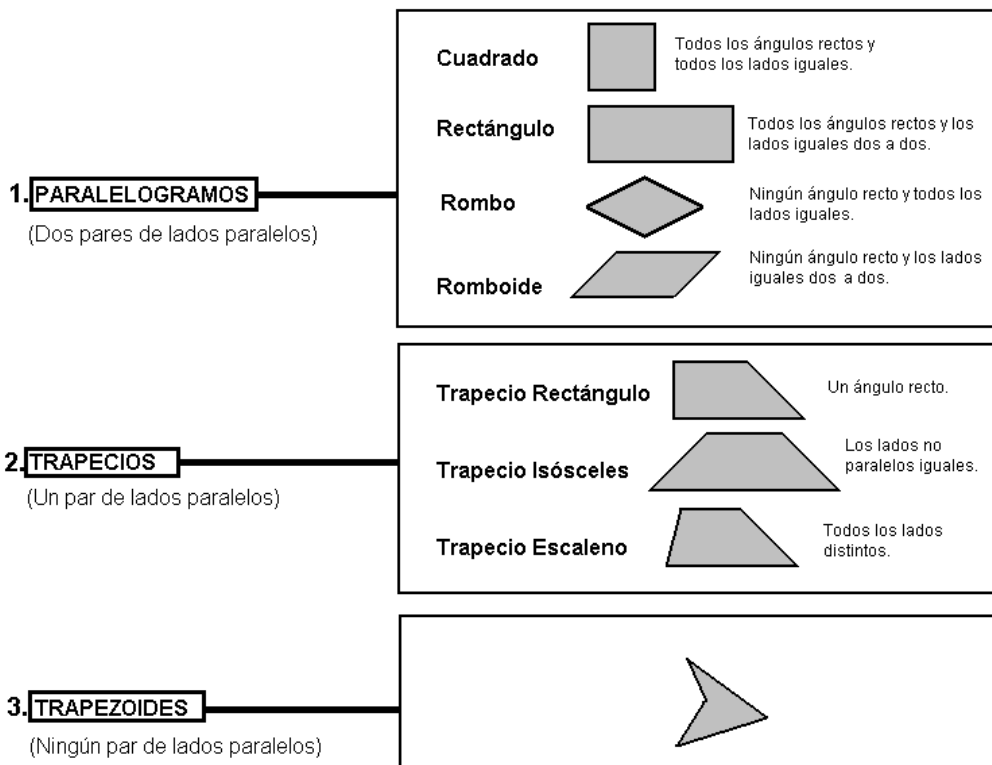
1. PARALELOGRAMOS

(Dos pares de lados paralelos)

Cuadrado

Todos los ángulos rectos y todos los lados iguales.

Rectángulo

Todos los ángulos rectos y los lados iguales dos a dos.

Rombo

Ningún ángulo recto y todos los lados iguales.

Romboide

Ningún ángulo recto y los lados iguales dos a dos.

2. TRAPECIOS

(Un par de lados paralelos)

Trapecio Rectángulo

Un ángulo recto.

Trapecio Isósceles

Los lados no paralelos iguales.

Trapecio Escaleno

Todos los lados distintos.

3. TRAPEZOIDES

(Ningún par de lados paralelos)